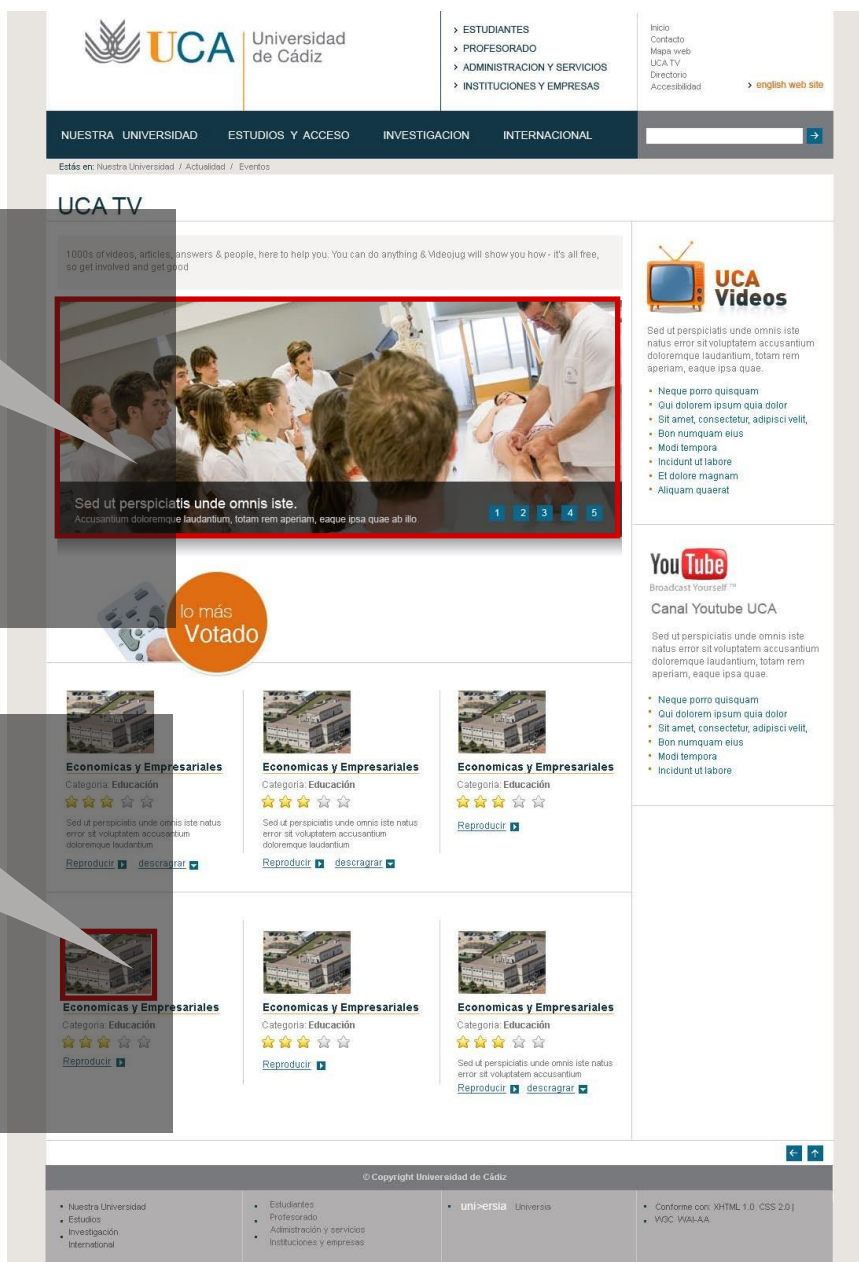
UCA Universidad de Cádiz

> ESTUDIANTES
> PROFESORADO
> ADMINISTRACION Y SERVICIOS
> INSTITUCIONES Y EMPRESAS

Inicio
Contacto
Mapa web
UCA TV
Directorio
Accesibilidad

> english web site

NUESTRA UNIVERSIDAD ESTUDIOS Y ACCESO INVESTIGACION INTERNACIONAL

Estás en: Nuestra Universidad / Actualidad / Eventos

UCA TV

1000s of videos, articles, answers & people, here to help you. You can do anything & Videojug will show you how - it's all free, so get involved and get good

Sed ut perspiciatis unde omnis iste.
Accusantium doloremque laudantium, totam rem aperiam, eaque ipsa quae ab illo.

1 2 3 4 5

lo más Votado

UCA Videos

Sed ut perspiciatis unde omnis iste natus error sit voluptatem accusantium doloremque laudantium, totam rem aperiam, eaque ipsa quae.

- Neque porro quisquam
- Qui dolorem ipsum quia dolor
- Sit amet, consectetur, adipisci velit,
- Bon numquam eius
- Modi tempora
- Incidunt ut labore
- Et dolore magnam
- Aliquam quaerat

YouTube Broadcast Yourself™

Canal Youtube UCA

Sed ut perspiciatis unde omnis iste natus error sit voluptatem accusantium doloremque laudantium, totam rem aperiam, eaque ipsa quae.

- Neque porro quisquam
- Qui dolorem ipsum quia dolor
- Sit amet, consectetur, adipisci velit,
- Bon numquam eius
- Modi tempora
- Incidunt ut labore

Economicas y Empresariales
Categoria: Educación
Sed ut perspiciatis unde omnis iste natus error sit voluptatem accusantium doloremque laudantium
Reproducir descragrar

Economicas y Empresariales
Categoria: Educación
Sed ut perspiciatis unde omnis iste natus error sit voluptatem accusantium doloremque laudantium
Reproducir descragrar

Economicas y Empresariales
Categoria: Educación
Reproducir

Economicas y Empresariales
Categoria: Educación
Reproducir

Economicas y Empresariales
Categoria: Educación
Reproducir

Economicas y Empresariales
Categoria: Educación
Sed ut perspiciatis unde omnis iste natus error sit voluptatem accusantium
Reproducir descragrar

© Copyright Universidad de Cádiz

- Nuestra Universidad
- Estudios
- Investigación
- International

- Estudiantes
- Profesorado
- Adimistración y servicios
- Instituciones y empresas

- uni>ersia Universia

- Conforme con: XHTML 1.0 CSS 2.0 |
- W3C WAI-AA